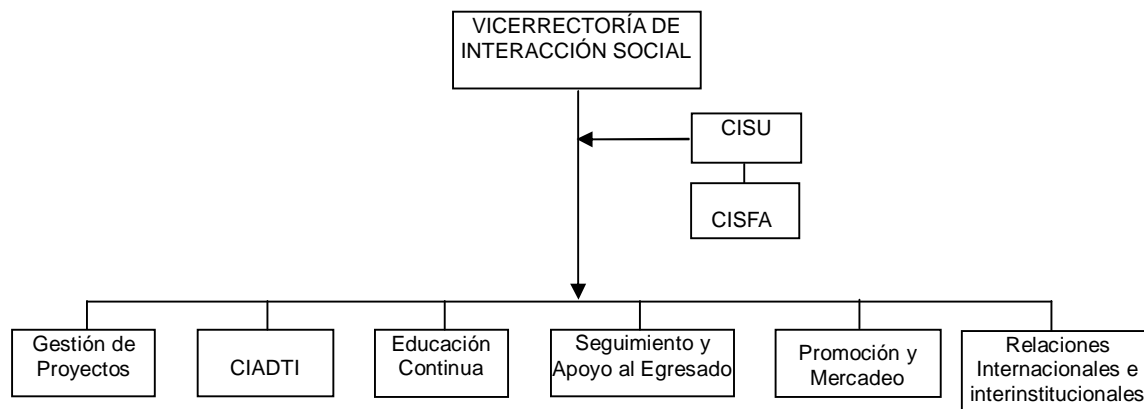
VICERRECTORÍA DE INTERACCIÓN SOCIAL

CISU

CISFA

Gestión de Proyectos

CIADTI

Educación Continua

Seguimiento y Apoyo al Egresado

Promoción y Mercadeo

Relaciones Internacionales e interinstitucionales